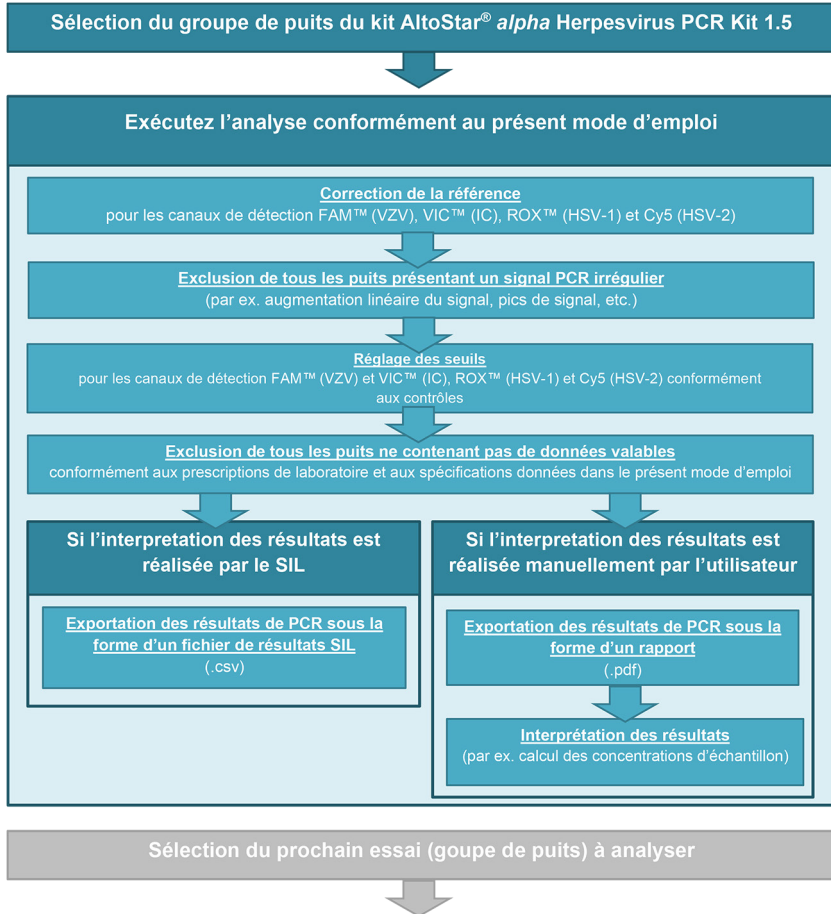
Sélection du groupe de puits du kit AltoStar® *alpha* Herpesvirus PCR Kit 1.5

Exécutez l'analyse conformément au présent mode d'emploi

Correction de la référence
pour les canaux de détection FAM™ (VZV), VIC™ (IC), ROX™ (HSV-1) et Cy5 (HSV-2)

Exclusion de tous les puits présentant un signal PCR irrégulier
(par ex. augmentation linéaire du signal, pics de signal, etc.)

Réglage des seuils
pour les canaux de détection FAM™ (VZV) et VIC™ (IC), ROX™ (HSV-1) et Cy5 (HSV-2) conformément aux contrôles

Exclusion de tous les puits ne contenant pas de données valables
conformément aux prescriptions de laboratoire et aux spécifications données dans le présent mode d'emploi

Si l'interpretation des résultats est réalisée par le SIL

Exportation des résultats de PCR sous la forme d'un fichier de résultats SIL
(.csv)

Si l'interpretation des résultats est réalisée manuellement par l'utilisateur

Exportation des résultats de PCR sous la forme d'un rapport
(.pdf)

Interprétation des résultats
(par ex. calcul des concentrations d'échantillon)

Sélection du prochain essai (goupe de puits) à analyser